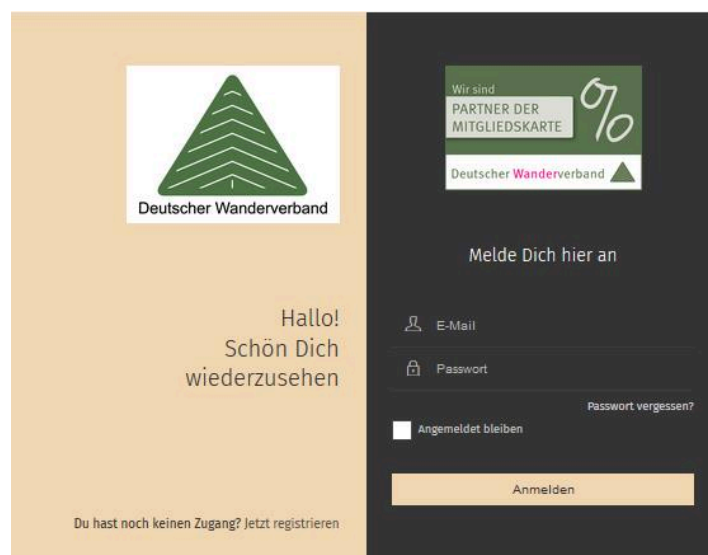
Deutscher Wanderverband

Hallo!
Schön Dich
wiederzusehen

Du hast noch keinen Zugang? Jetzt registrieren

Wir sind
PARTNER DER
MITGLIEDSKARTE
%
Deutscher Wanderverband

Melde Dich hier an

E-Mail

Passwort

Passwort vergessen?

Angemeldet bleiben

Anmelden